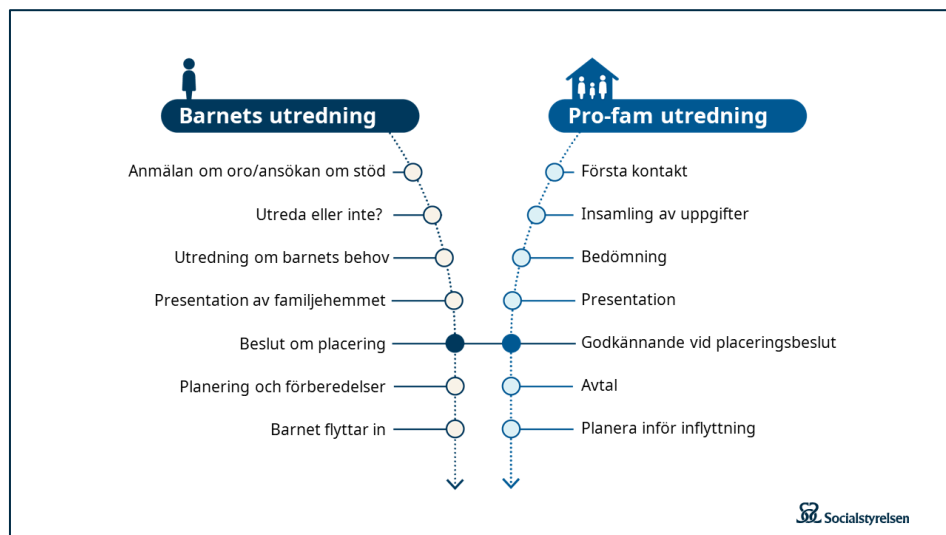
Barnets utredning

Anmälan om oro/ansökan om stöd

Utreda eller inte?

Utredning om barnets behov

Presentation av familjehemmet

Beslut om placering

Planering och förberedelser

Barnet flyttar in

Pro-fam utredning

Första kontakt

Insamling av uppgifter

Bedömning

Presentation

Godkännande vid placeringsbeslut

Avtal

Planera inför inflyttning

Socialstyrelsen